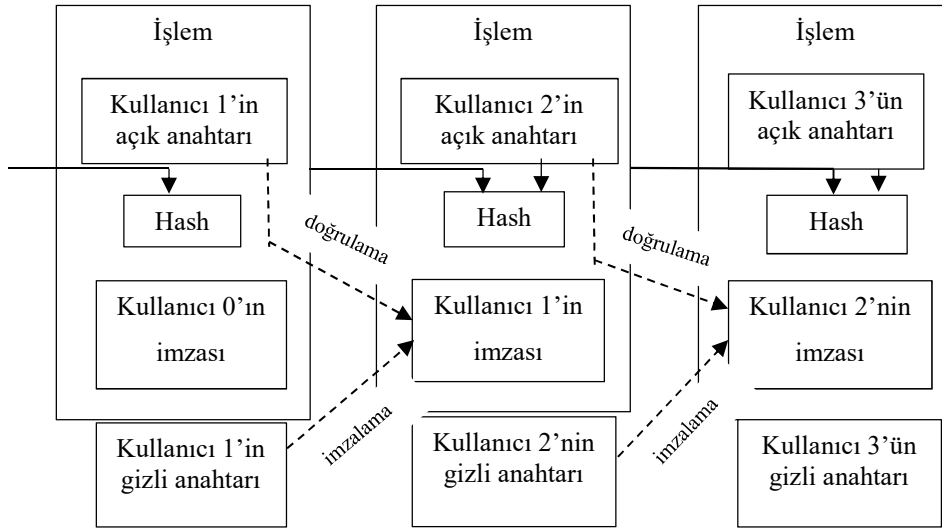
İşlem

Kullanıcı 1'in açık anahtarı

Hash

Kullanıcı 0'ın imzası

İşlem

Kullanıcı 2'in açık anahtarı

Hash

Kullanıcı 1'in imzası

İşlem

Kullanıcı 3'ün açık anahtarı

Hash

Kullanıcı 2'nin imzası

doğrulama

doğrulama

imzalama

imzalama

Kullanıcı 1'in gizli anahtarı

Kullanıcı 2'nin gizli anahtarı

Kullanıcı 3'ün gizli anahtarı